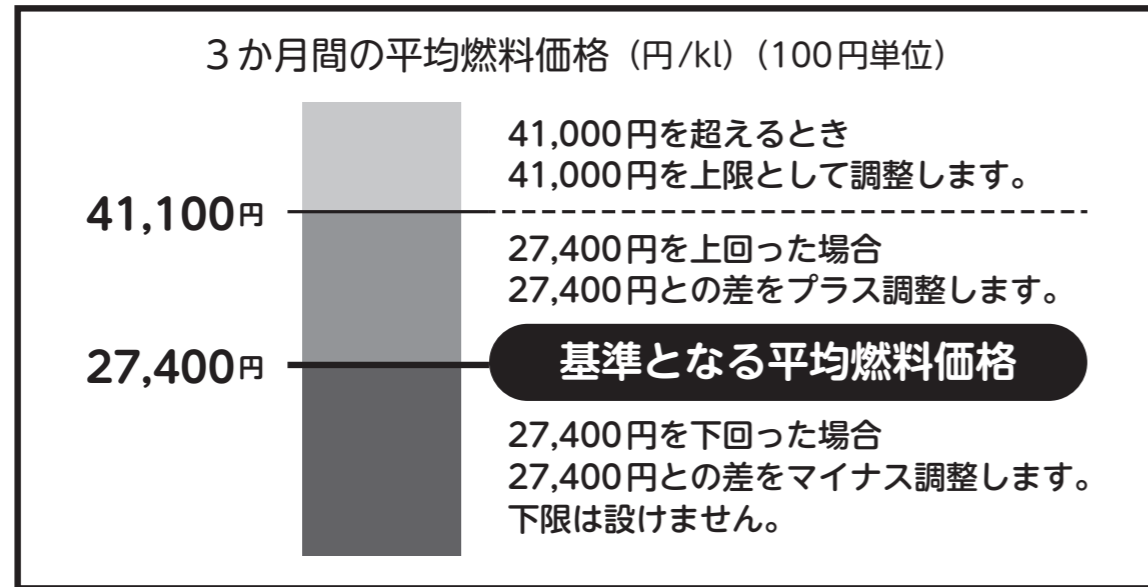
3か月間の平均燃料価格（円/kl）（100円単位）

41,000円を超えるとき
41,000円を上限として調整します。

41,100円

27,400円を上回った場合
27,400円との差をプラス調整します。

27,400円

基準となる平均燃料価格

27,400円を下回った場合
27,400円との差をマイナス調整します。
下限は設けません。